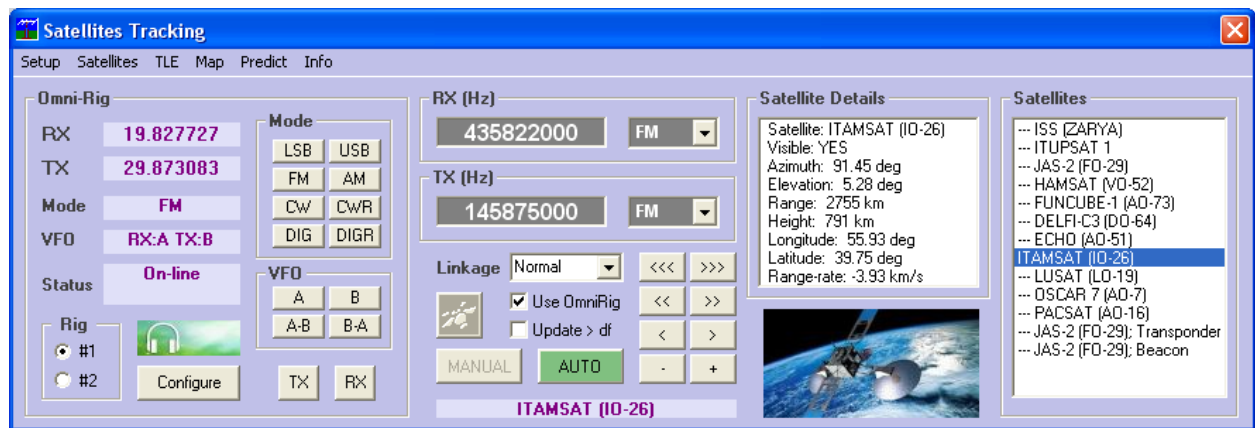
Satellites Tracking

Setup Satellites TLE Map Predict Info

Omni-Rig

RX 19.827727

TX 29.873083

Mode FM

VFO RX:A TX:B

Status On-line

Mode

LSB USB

FM AM

CW CWR

DIG DIGR

VFO

A B

A-B B-A

Rig

#1

#2

Configure

TX RX

RX (Hz)

435822000 FM

TX (Hz)

145875000 FM

Linkage Normal

<<< >>>

<< >>

< >

- +

Use OmniRig

Update > df

MANUAL AUTO

ITAMSAT (IO-26)

Satellite Details

Satellite: ITAMSAT (IO-26)
Visible: YES
Azimuth: 91.45 deg
Elevation: 5.28 deg
Range: 2755 km
Height: 791 km
Longitude: 55.93 deg
Latitude: 39.75 deg
Range-rate: -3.93 km/s

Satellites

--- ISS (ZARYA)
--- ITUPSAT 1
--- JAS-2 (FO-29)
--- HAMSAT (VO-52)
--- FUNCUBE-1 (AO-73)
--- DELFI-C3 (DO-64)
--- ECHO (AO-51)
ITAMSAT (IO-26)
--- LUSAT (LO-19)
--- OSCAR 7 (AO-7)
--- PACSAT (AO-16)
--- JAS-2 (FO-29); Transponder
--- JAS-2 (FO-29); Beacon